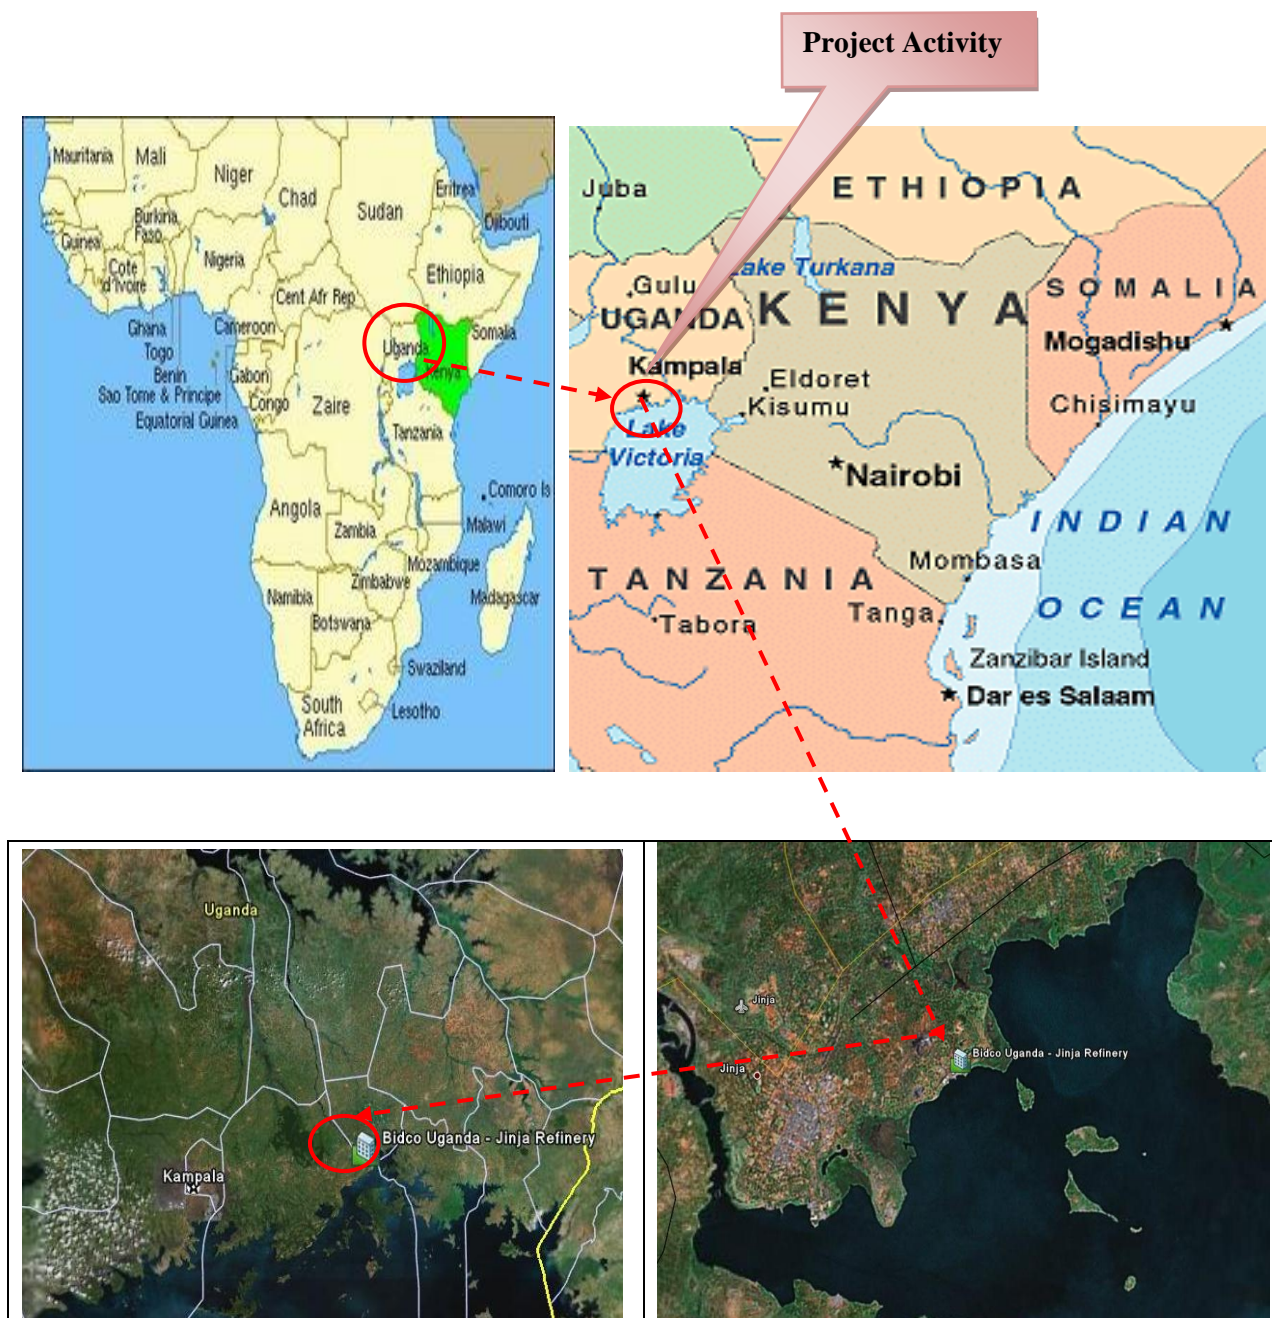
Project Activity

Mauritania Mali Niger Chad Sudan Eritrea Djibouti Guinea Burkina Faso Cote d'Ivoire Nigeria Ethiopia Cent Afr Rep Ghana Togo Benin Cameroon Uganda Kenya Somalia Sao Tome & Principe Gabon Equatorial Guinea Congo Zaire Tanzania Comoro Is Angola Zambia Malawi Mozambique Zimbabwe Namibia Madagascar Botswana Swaziland South Africa Lesotho

Juba ETHIOPIA Gulu Lake Turkana UGANDA KENYA SOMALIA Mogadishu Kampala Eldoret Kisumu Chisimayu Lake Victoria Nairobi INDIAN TANZANIA Mombasa OCEAN Tabora Tanga Zanzibar Island Dar es Salaam

Uganda
Bidco Uganda - Jinja Refinery
Kampala

Jinja
Jinja
Bidco Uganda - Jinja Refinery